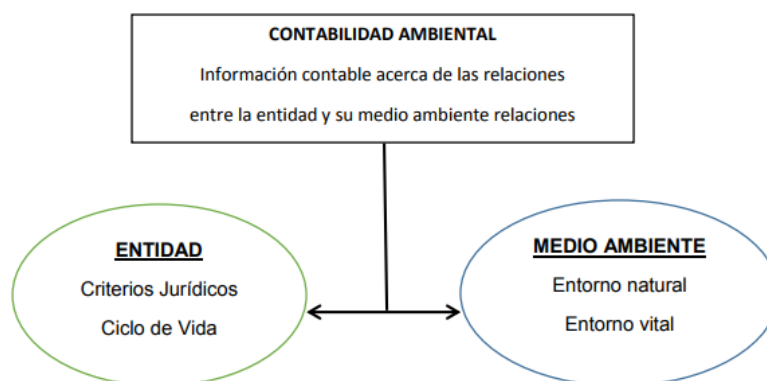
CONTABILIDAD AMBIENTAL

Información contable acerca de las relaciones entre la entidad y su medio ambiente relaciones

ENTIDAD

Criterios Jurídicos

Ciclo de Vida

MEDIO AMBIENTE

Entorno natural

Entorno vital